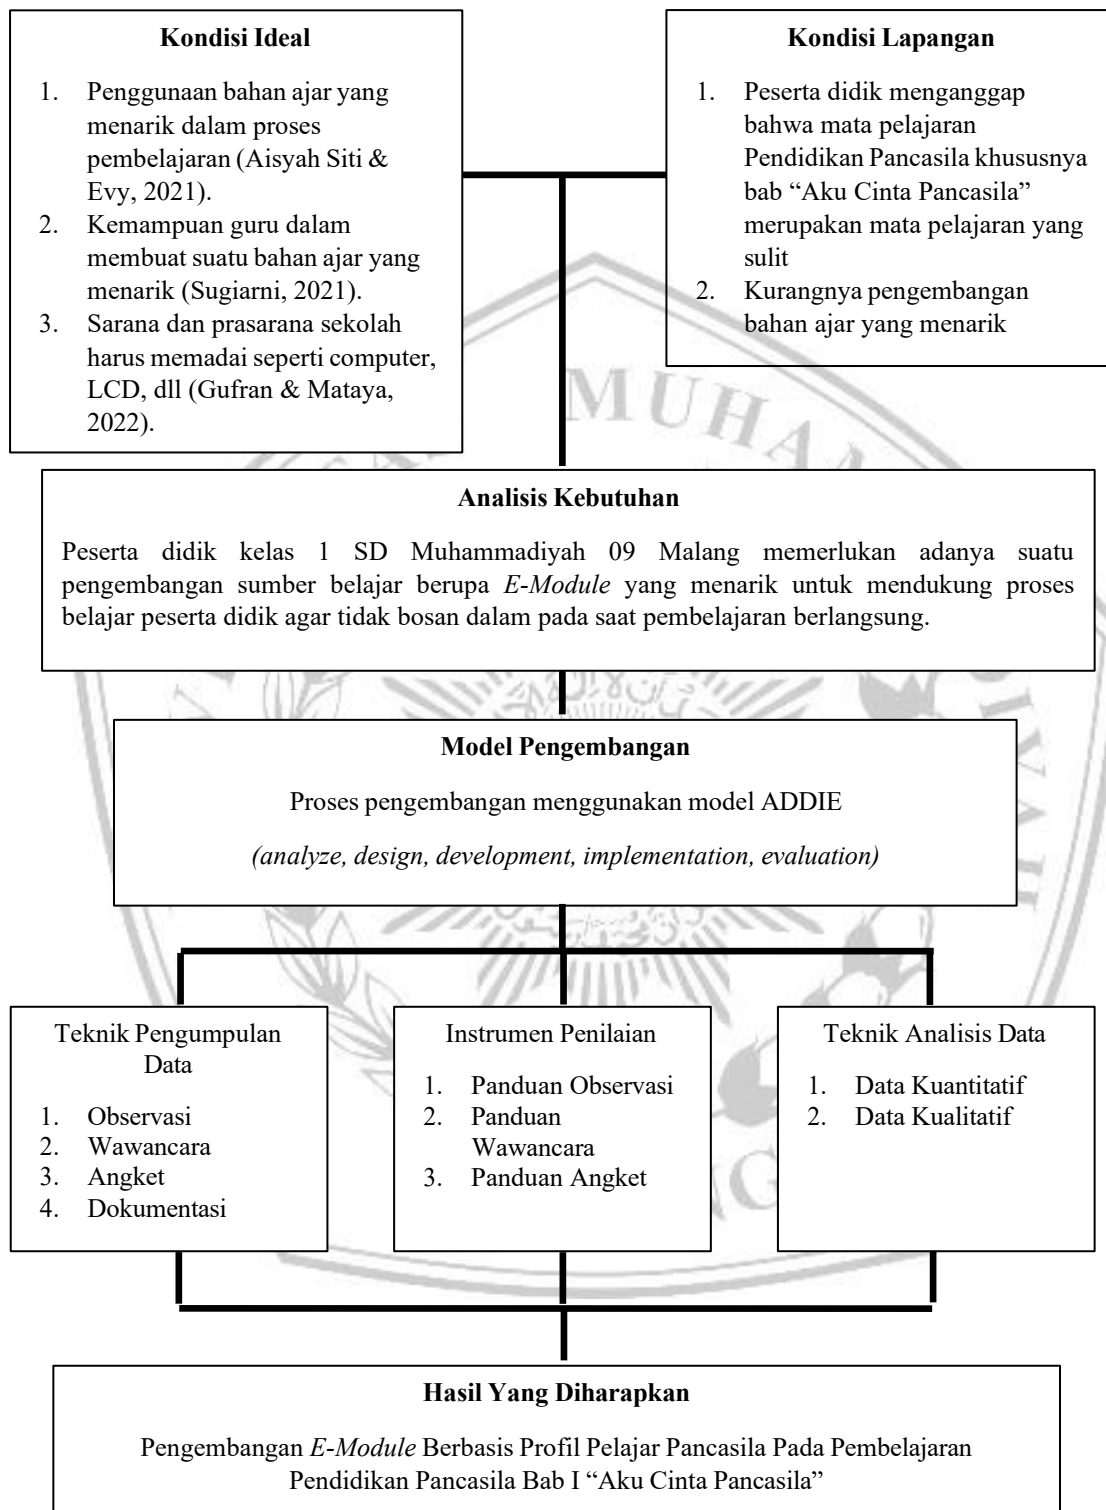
Kondisi Ideal

1. Penggunaan bahan ajar yang menarik dalam proses pembelajaran (Aisyah Siti & Evy, 2021).
2. Kemampuan guru dalam membuat suatu bahan ajar yang menarik (Sugiarni, 2021).
3. Sarana dan prasarana sekolah harus memadai seperti computer, LCD, dll (Gufran & Mataya, 2022).

Kondisi Lapangan

1. Peserta didik menganggap bahwa mata pelajaran Pendidikan Pancasila khususnya bab "Aku Cinta Pancasila" merupakan mata pelajaran yang sulit
2. Kurangnya pengembangan bahan ajar yang menarik

Analisis Kebutuhan

Peserta didik kelas 1 SD Muhammadiyah 09 Malang memerlukan adanya suatu pengembangan sumber belajar berupa *E-Module* yang menarik untuk mendukung proses belajar peserta didik agar tidak bosan dalam pada saat pembelajaran berlangsung.

Model Pengembangan

Proses pengembangan menggunakan model ADDIE

*(analyze, design, development, implementation, evaluation)*

Teknik Pengumpulan Data

1. Observasi
2. Wawancara
3. Angket
4. Dokumentasi

Instrumen Penilaian

1. Panduan Observasi
2. Panduan Wawancara
3. Panduan Angket

Teknik Analisis Data

1. Data Kuantitatif
2. Data Kualitatif

Hasil Yang Diharapkan

Pengembangan *E-Module* Berbasis Profil Pelajar Pancasila Pada Pembelajaran Pendidikan Pancasila Bab I "Aku Cinta Pancasila"